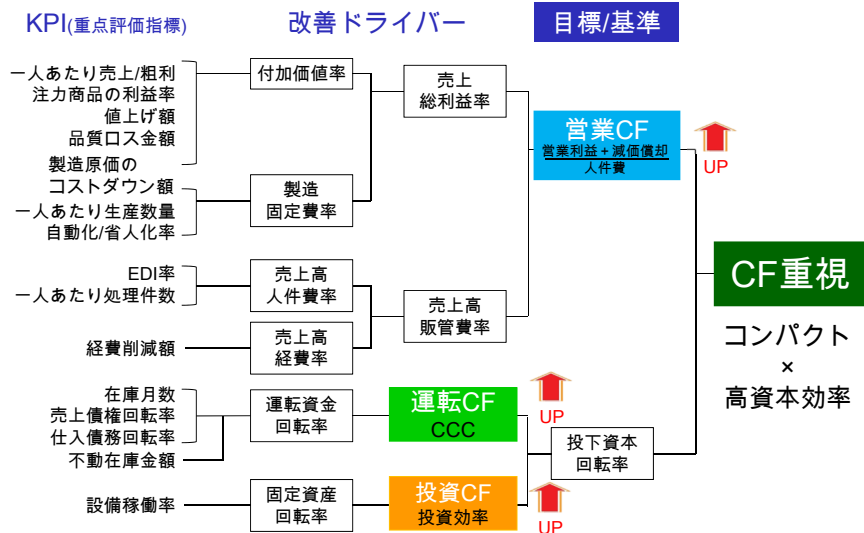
KPI(重点評価指標)

改善ドライバー

目標/基準

一人あたり売上/粗利
注力商品の利益率
値上げ額
品質ロス金額
製造原価の
コストダウン額
一人あたり生産数量
自動化/省人化率

EDI率
一人あたり処理件数

経費削減額

在庫月数
売上債権回転率
仕入債務回転率
不動在庫金額

設備稼働率

付加価値率

製造
固定費率

売上高
人件費率

売上高
経費率

運転資金
回転率

固定資産
回転率

売上
総利益率

売上高
販管費率

営業CF
$\frac{\text{営業利益＋減価償却}}{\text{人件費}}$

UP

運転CF
CCC

UP

投資CF
投資効率

UP

投下資本
回転率

CF重視

コンパクト
×
高資本効率